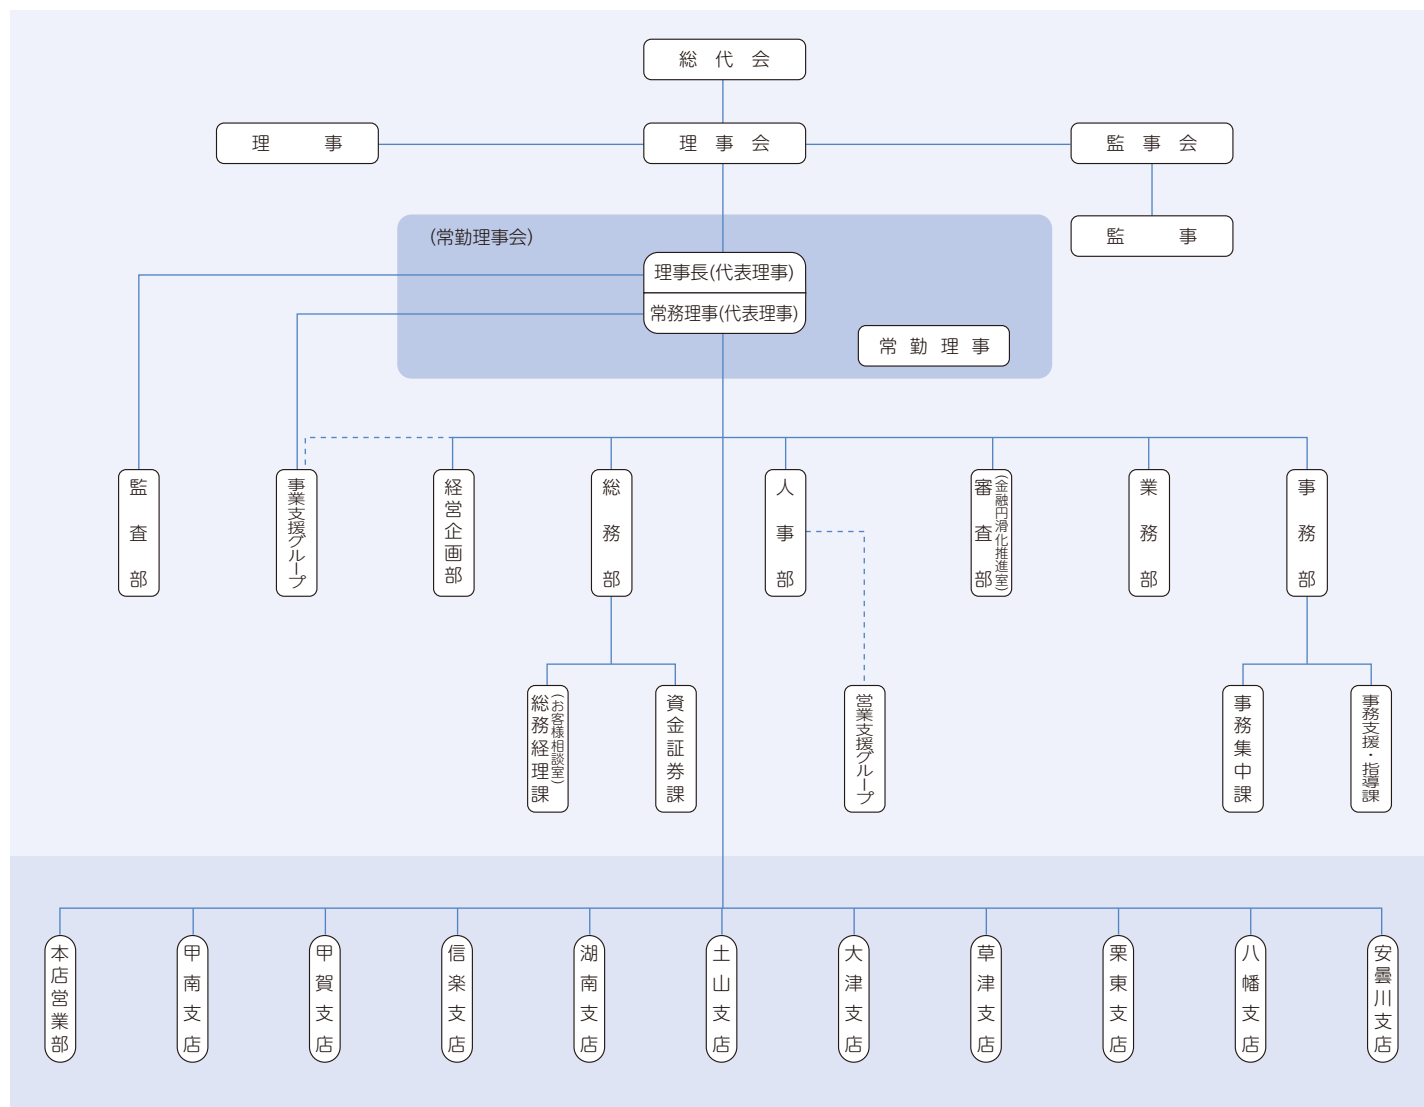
総代会

理事

理事会

監事会

監事

(常勤理事会)

理事長(代表理事)

常務理事(代表理事)

常勤理事

監査部

事業支援グループ

経営企画部

総務部

人事部

審査部(金融円滑化推進室)

業務部

事務部

総務経理課(お客様相談室)

資金証券課

営業支援グループ

事務集中課

事務支援・指導課

本店営業部

甲南支店

甲賀支店

信楽支店

湖南支店

土山支店

大津支店

草津支店

栗東支店

八幡支店

安曇川支店